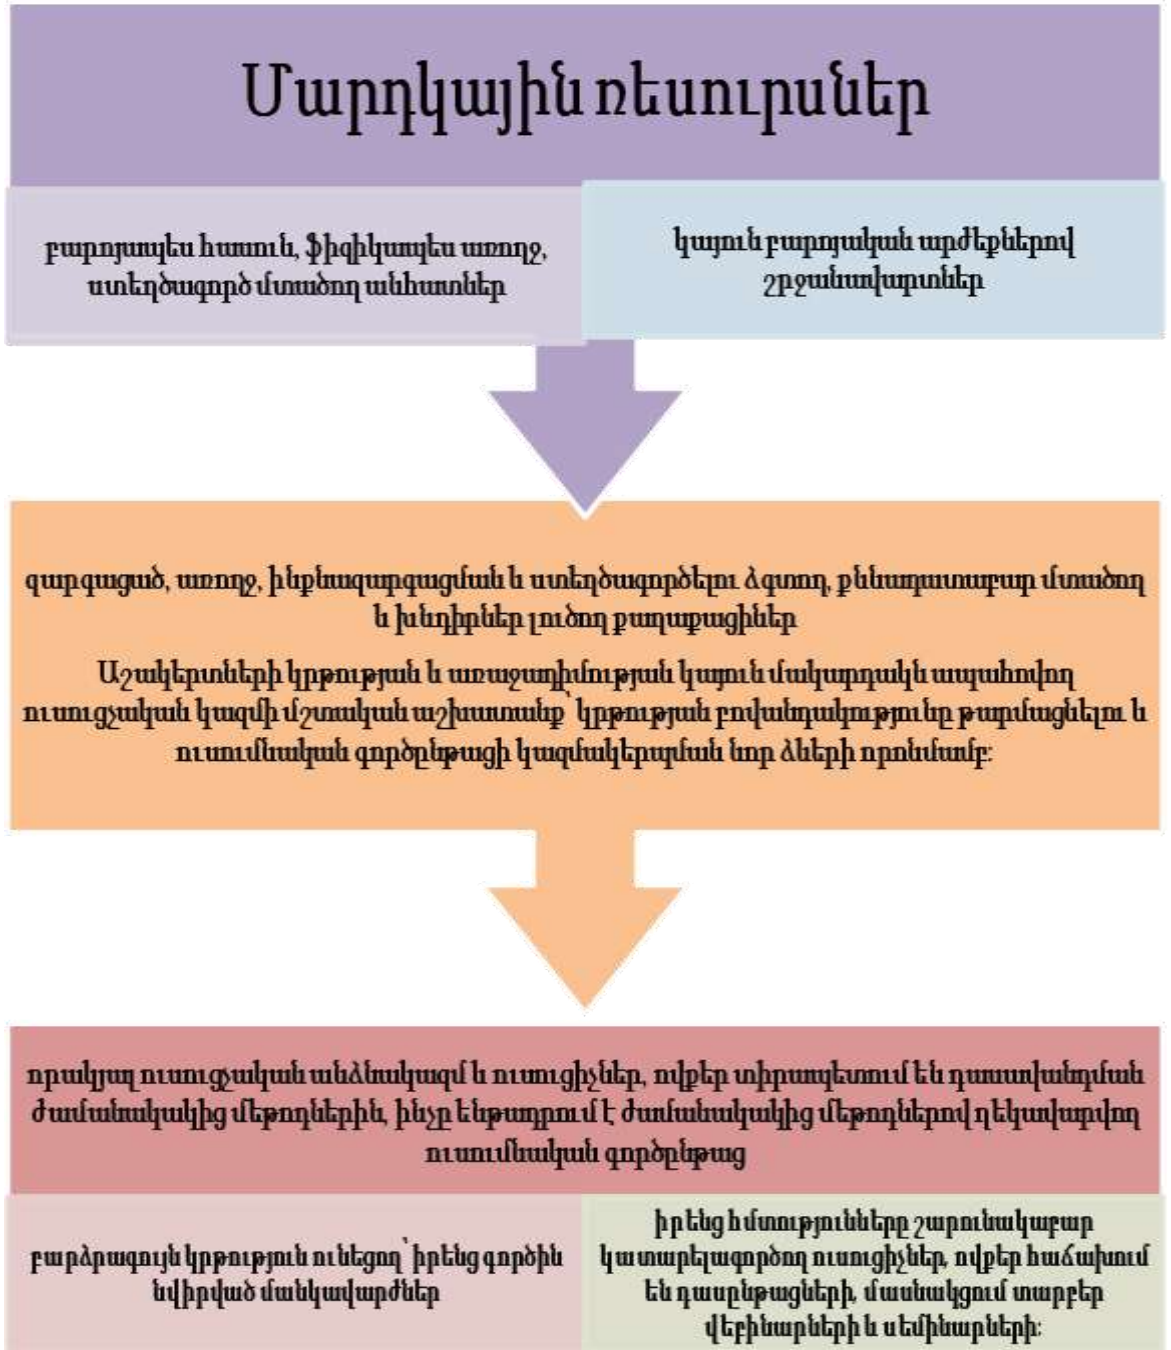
Մարդկային ռեսուրսներ

բարոյապես հասուն, ֆիզիկապես առողջ, ստեղծագործ մտածող անհատներ

կայուն բարոյական արժեքներով շրջանավարտներ

զարգացած, առողջ, ինքնազարգացման և ստեղծագործելու ձգտող, քննադատաբար մտածող և խնդիրներ լուծող քաղաքացիներ

Աշակերտների կրթության և առաջադիմության կայուն մակարդակն ապահովող ուսուցչական կազմի մշտական աշխատանք՝ կրթության բովանդակությունը թարմացնելու և ուսումնական գործընթացի կազմակերպման նոր ձևերի որոնմամբ:

որակյալ ուսուցչական անձնակազմ և ուսուցիչներ, ովքեր տիրապետում են դասավանդման ժամանակակից մեթոդներին, ինչը ենթադրում է ժամանակակից մեթոդներով ղեկավարվող ուսումնական գործընթաց

բարձրագույն կրթություն ունեցող՝ իրենց գործին նվիրված մանկավարժներ

իրենց հմտությունները շարունակաբար կատարելագործող ուսուցիչներ, ովքեր հաճախում են դասընթացների, մասնակցում տարբեր վեբինարների և սեմինարների: